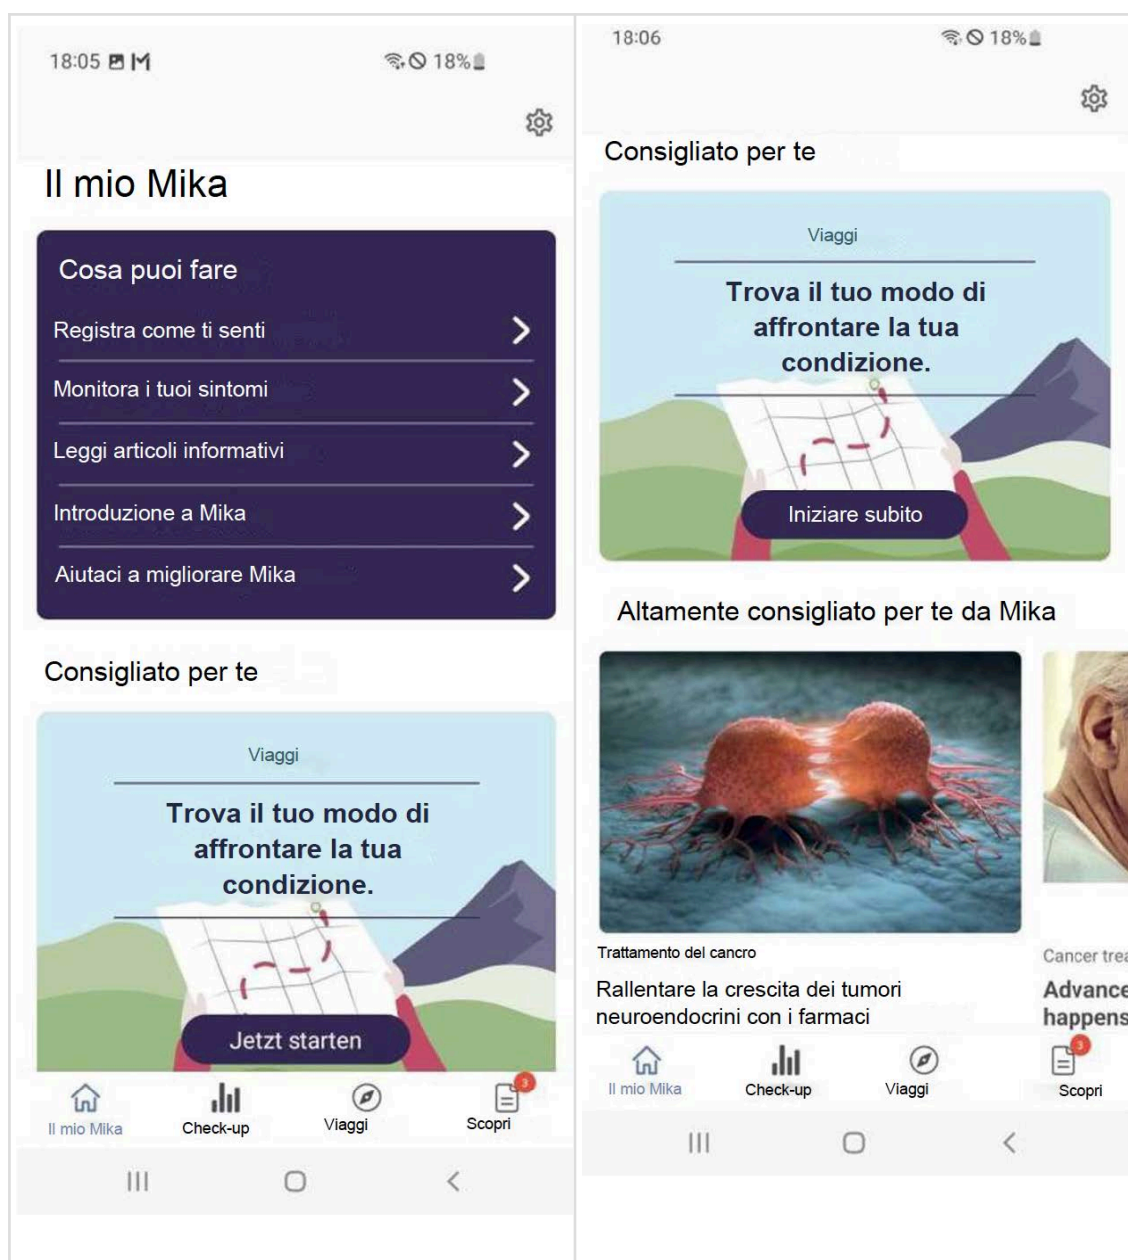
18:05

18%

Il mio Mika

Cosa puoi fare

Registra come ti senti

Monitora i tuoi sintomi

Leggi articoli informativi

Introduzione a Mika

Aiutaci a migliorare Mika

Consigliato per te

Viaggi

Trova il tuo modo di affrontare la tua condizione.

Jetzt starten

Il mio Mika Check-up Viaggi 3 Scopri

18:06

18%

Consigliato per te

Viaggi

Trova il tuo modo di affrontare la tua condizione.

Iniziare subito

Altamente consigliato per te da Mika

Trattamento del cancro

Rallentare la crescita dei tumori neuroendocrini con i farmaci

Cancer trea

Advance happens

Il mio Mika Check-up Viaggi 3 Scopri